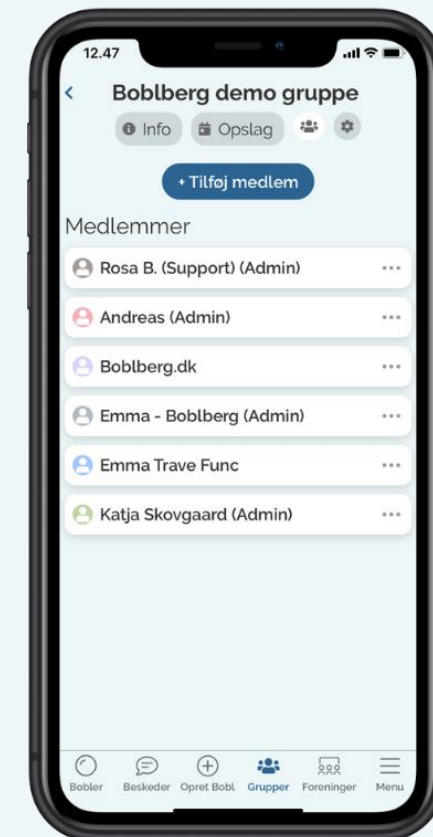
12.47

Boblberg demo gruppe

Info
Opslag

+ Tilføj medlem

Medlemmer

Rosa B. (Support) (Admin)
Andreas (Admin)
Boblberg.dk
Emma - Boblberg (Admin)
Emma Trave Func
Katja Skovgaard (Admin)

Bobler
Beskeder
Opret Bobl
Grupper
Foreninger
Menu